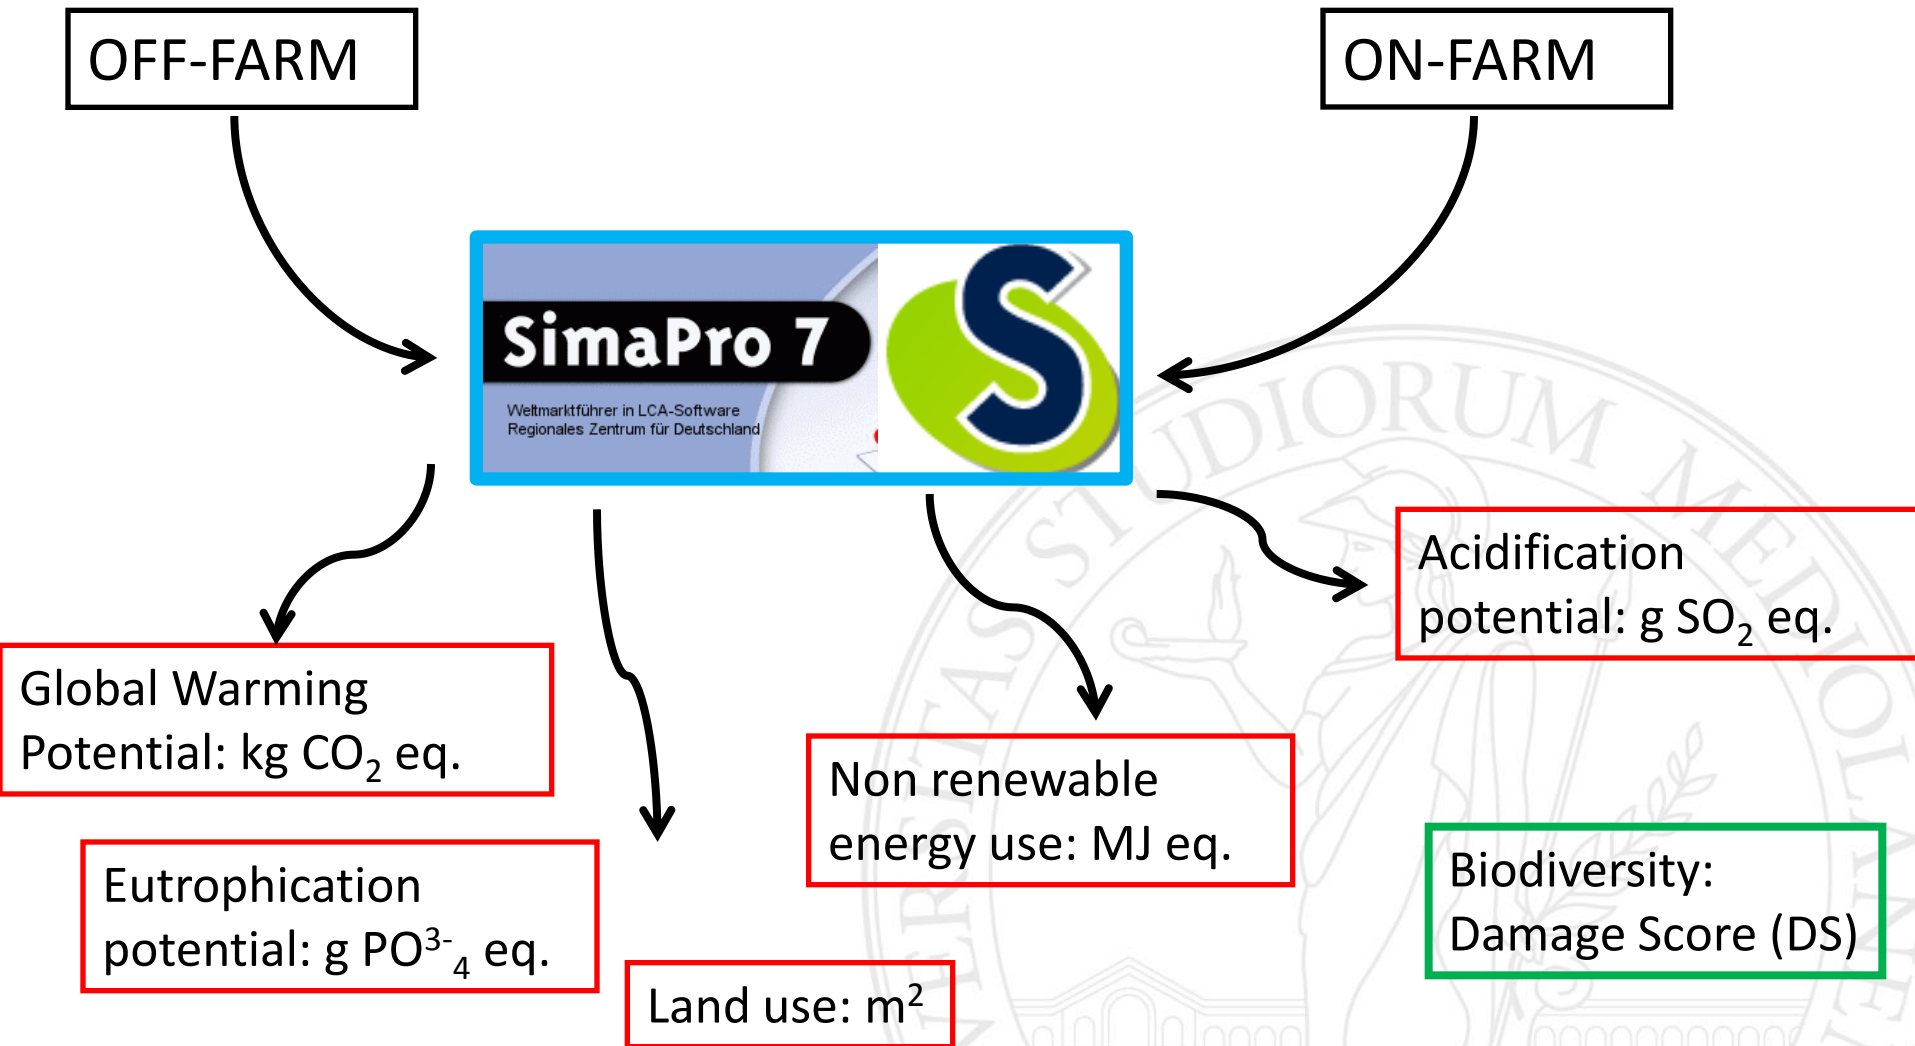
OFF-FARM

ON-FARM

SimaPro 7

Weltmarktführer in LCA-Software
Regionales Zentrum für Deutschland

S

STUDIORUM

Acidification potential: g $SO_2$ eq.

Global Warming Potential: kg $CO_2$ eq.

Non renewable energy use: MJ eq.

Eutrophication potential: g $PO^{3-}_4$ eq.

Biodiversity: Damage Score (DS)

Land use: $m^2$